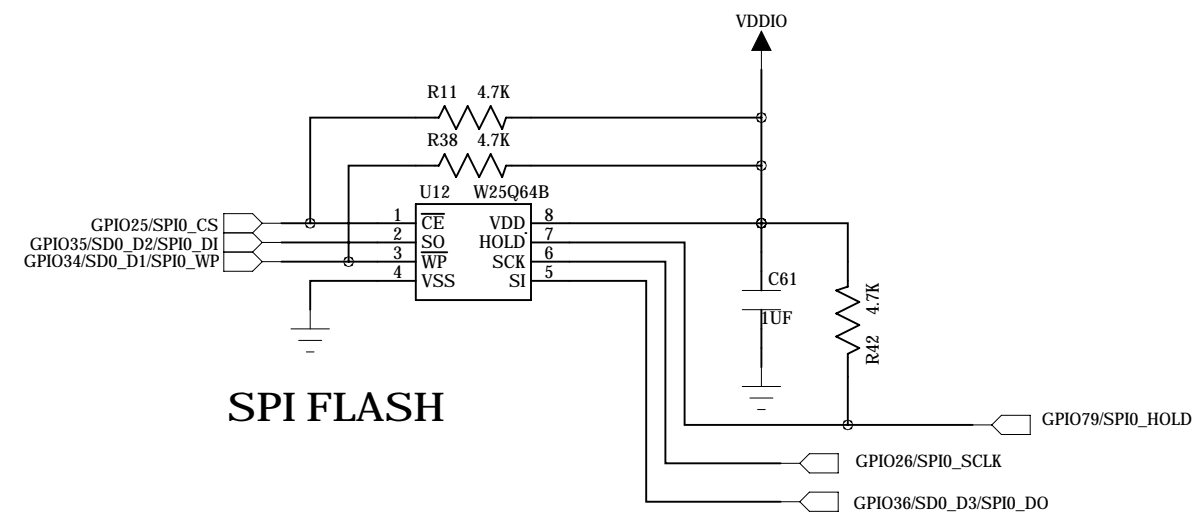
VDDIO

R11 4.7K

R38 4.7K

U12 W25Q64B

GPIO25/SPI0_CS
GPIO35/SD0_D2/SPI0_DI
GPIO34/SD0_D1/SPI0_WP

1 $\overline{CE}$
2 SO
3 $\overline{WP}$
4 VSS

VDD 8
HOLD 7
SCK 6
SI 5

C61
1UF

R42 4.7K

SPI FLASH

GPIO79/SPI0_HOLD
GPIO26/SPI0_SCLK
GPIO36/SD0_D3/SPI0_DO